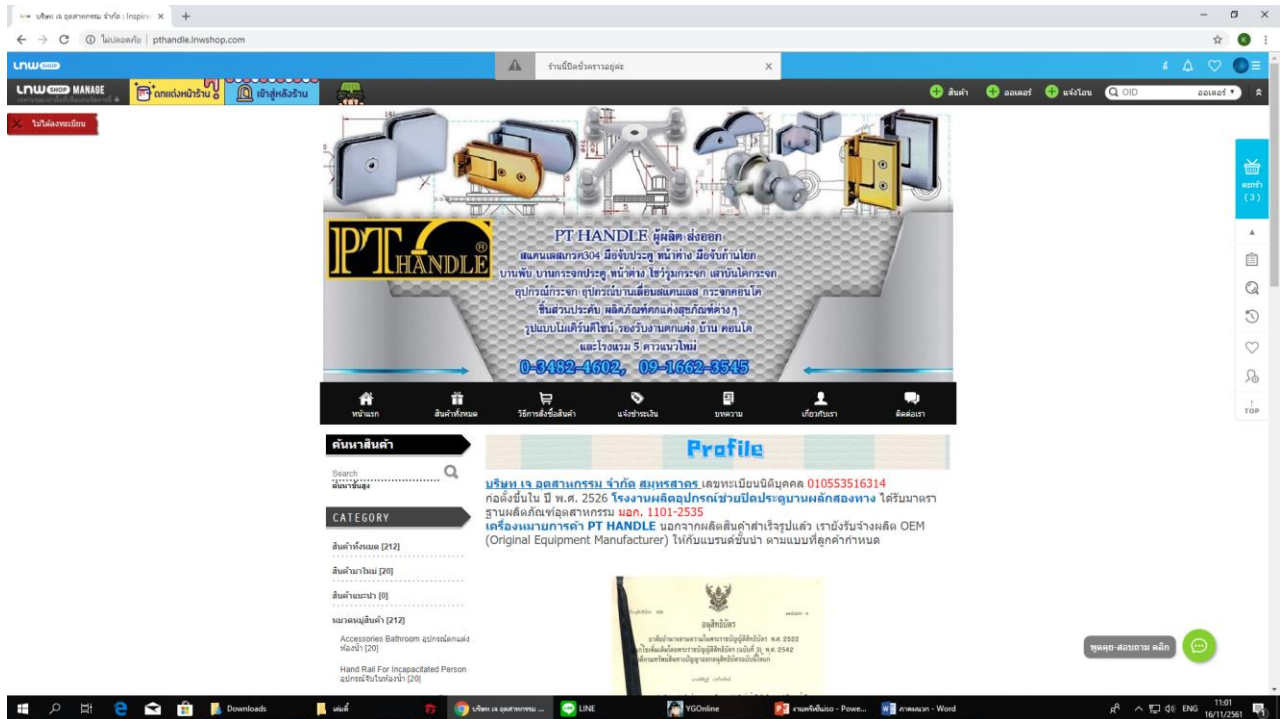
บริษัท เจ อุตสาหกรรม จำกัด : Inspire ×

ไม่ปลอดภัย | pthandle.lnwshop.com

LNWSHOP

ร้านนี้ปิดชั่วคราวอยู่ค่ะ ×

LNW SHOP MANAGE

ตกแต่งหน้าร้าน

เข้าสู่หลังร้าน

สินค้า ออเดอร์ แจ้งโอน OID ออเดอร์

ไม่ได้ลงทะเบียน

PT HANDLE

PT HANDLE ผู้ผลิต ส่งออก
สแตนเลสเกรด304 มือจับประตู หน้าต่าง มือจับก้านโยก
บานพับ บานกระจกประตู หน้าต่าง โชว์รูมกระจก เสาบันไดกระจก
อุปกรณ์กระจก อุปกรณ์บานเลื่อนสแตนเลส กระจกคอนโด
ชิ้นส่วนประดับ ผลิตภัณฑ์ตกแต่งสุขภัณฑ์ต่างๆ
รูปแบบโมเดิร์นดีไซน์ รองรับงานตกแต่ง บ้าน คอนโด
และโรงแรม 5 ดาวแนวใหม่
0-3482-4602, 09-1662-3545

หน้าแรก สินค้าทั้งหมด วิธีการสั่งซื้อสินค้า แจ้งชำระเงิน บทความ เกี่ยวกับเรา ติดต่อเรา

ตะกร้า (3)

TOP

ค้นหาสินค้า

Search

ค้นหาขั้นสูง

CATEGORY

สินค้าทั้งหมด [212]

สินค้ามาใหม่ [20]

สินค้าแนะนำ [0]

หมวดหมู่สินค้า [212]

Accessories Bathroom อุปกรณ์ตกแต่งห้องน้ำ [20]

Hand Rail For Incapacitated Person อุปกรณ์จับในห้องน้ำ [20]

Profile

บริษัท เจ อุตสาหกรรม จำกัด สมุทรสาคร เลขทะเบียนนิติบุคคล 010553516314 ก่อตั้งขึ้นใน ปี พ.ศ. 2526 โรงงานผลิตอุปกรณ์ช่วยปิดประตูบานผลักสองทาง ได้รับมาตราฐานผลิตภัณฑ์อุตสาหกรรม มอก. 1101-2535 เครื่องหมายการค้า PT HANDLE นอกจากผลิตสินค้าสำเร็จรูปแล้ว เรายังรับจ้างผลิต OEM (Original Equipment Manufacturer) ให้กับแบรนด์ชั้นนำ ตามแบบที่ลูกค้ากำหนด

อนุสิทธิบัตร

พูดคุย-สอบถาม คลิก

Downloads  เพลงดี  บริษัท เจ อุตสาหกรรม ...  LINE  YGOnline  งานพรีเซ็นต์เเบบ - Powe...  ภาคผนวก - Word  ENG  11:01 16/11/2561